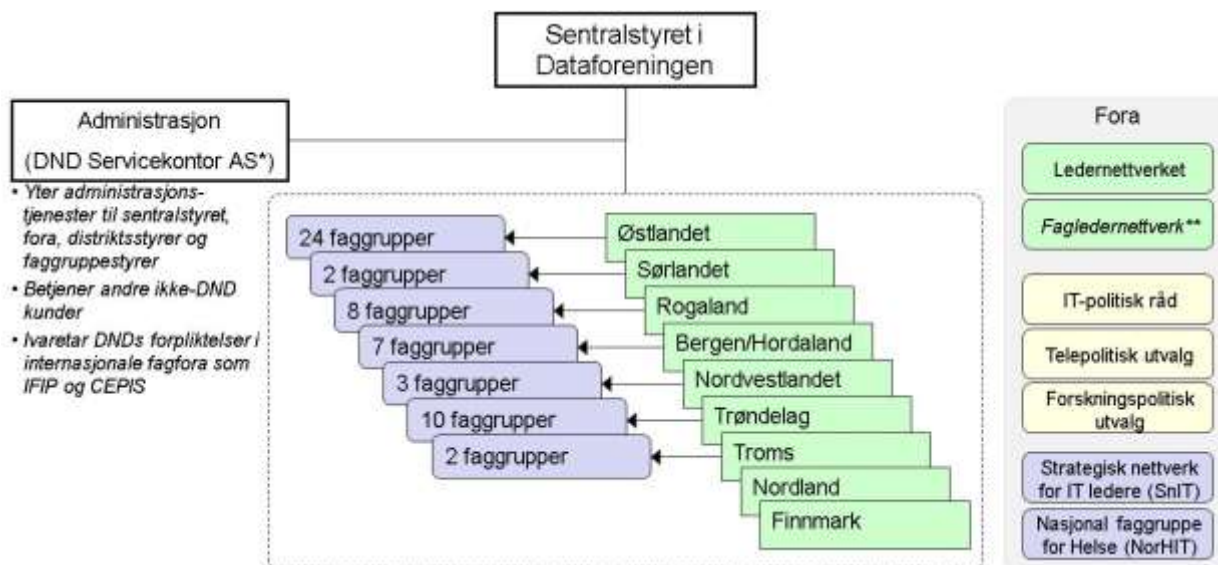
Sentralstyret i Dataforeningen

Administrasjon
(DND Servicekontor AS*)

• Yter administrasjonstjenester til sentralstyret, fora, distriktsstyrer og faggruppestyrer
• Betjener andre ikke-DND kunder
• Ivaretar DNDs forpliktelser i internasjonale fagfora som IFIP og CEPIS

24 faggrupper
2 faggrupper
8 faggrupper
7 faggrupper
3 faggrupper
10 faggrupper
2 faggrupper

Østlandet
Sørlandet
Rogaland
Bergen/Hordaland
Nordvestlandet
Trøndelag
Troms
Nordland
Finnmark

Fora
Ledernettverket
Fagledernettverk**
IT-politisk råd
Telepolitisk utvalg
Forskningspolitisk utvalg
Strategisk nettverk for IT ledere (SnIT)
Nasjonal faggruppe for Helse (NorHIT)